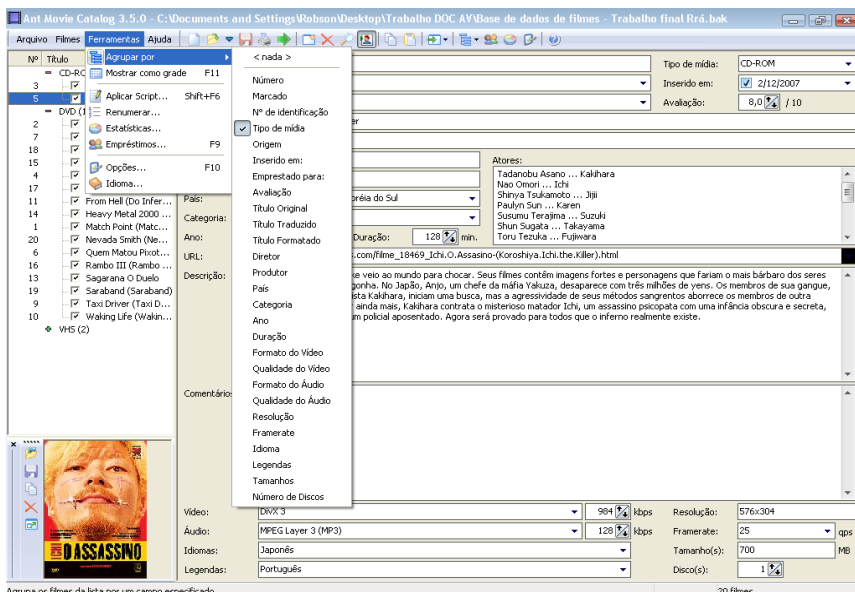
Ant Movie Catalog 3.5.0 - C:\Documents and Settings\Robson\Desktop\Trabalho DOC AV\Base de dados de filmes - Trabalho final Rrá.bak

Arquivo Filmes Ferramentas Ajuda

Agrupar por
Mostrar como grade F11
Aplicar Script... Shift+F6
Renumerar...
Estatísticas...
Empréstimos... F9
Opções... F10
Idioma...

< nada >
Número
Marcado
Nº de identificação
Tipo de mídia
Origem
Inserido em:
Emprestado para:
Avaliação
Título Original
Título Traduzido
Título Formatado
Diretor
Produtor
País
Categoria
Ano
Duração
Formato do Vídeo
Qualidade do Vídeo
Formato do Áudio
Qualidade do Áudio
Resolução
Framerate
Idioma
Legendas
Tamanhos
Número de Discos

Nº Título
CD-RO
3
5
DVD (1
2
7
18
15
4
17
11 From Hell (Do Infer...
14 Heavy Metal 2000 ...
1 Match Point (Matc...
20 Nevada Smith (Ne...
6 Quem Matou Pixot...
16 Rambo II (Rambo ...
19 Sagarana O Duelo
13 Saraband (Saraband)
9 Taxi Driver (Taxi D...
10 Waking Life (Wakin...
VHS (2)

Tipo de mídia: CD-ROM
Inserido em: 2/12/2007
Avaliação: 8,0 / 10
er
Atores:
Tadanobu Asano ... Kakihara
Nao Omori ... Ichi
Shinya Tsukamoto ... Jiiji
Paulyn Sun ... Karen
Susumu Terajima ... Suzuki
Shun Sugata ... Takayama
Toru Tezuka ... Fujiwara
País: oréia do Sul
Categoria:
Ano: Duração: 128 min.
URL: .com/Filme_18469_Ichi.O.Assasino-(Koroshiya.Ichi.the.Killer).html
Descrição: ke veio ao mundo para chocar. Seus filmes contêm imagens fortes e personagens que fariam o mais bárbaro dos seres gonha. No Japão, Anjo, um chefe da máfia Yakuza, desaparece com três milhões de yens. Os membros de sua gangue, sta Kakihara, iniciam uma busca, mas a agressividade de seus métodos sangrentos aborrece os membros de outra ainda mais, Kakihara contrata o misterioso matador Ichi, um assassino psicopata com uma infância obscura e secreta, m policial aposentado. Agora será provado para todos que o inferno realmente existe.
Comentário

Vídeo: DivX 3 984 kbps Resolução: 576x304
Áudio: MPEG Layer 3 (MP3) 128 kbps Framerate: 25 qps
Idiomas: Japonês Tamanho(s): 700 MB
Legendas: Português Disco(s): 1

D ASSASSINO

Agrupa os filmes da lista por um campo especificado 20 filmes